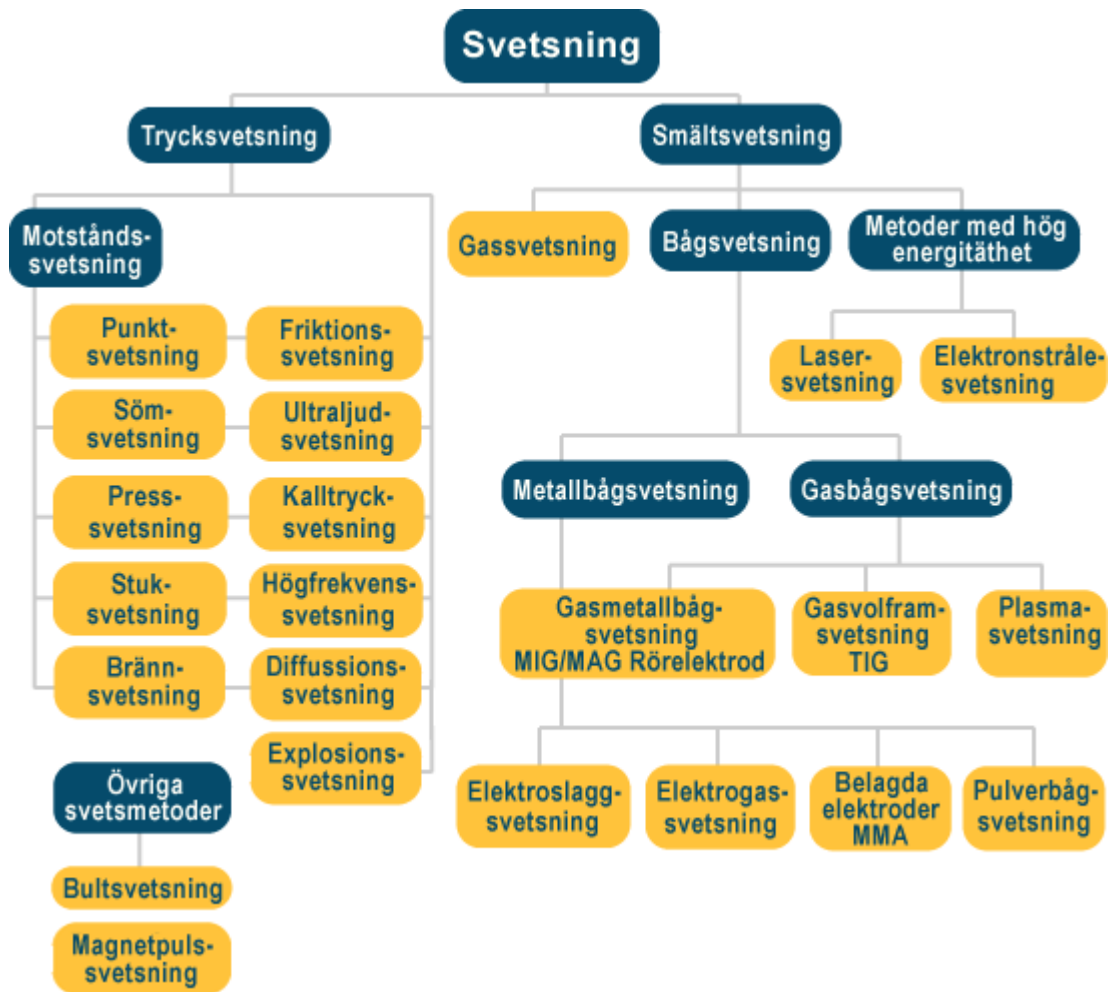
Svetsning

Trycksvetsning

Smältsvetsning

Motståndssvetsning

Punktsvetsning

Friktionssvetsning

Sömsvetsning

Ultraljudsvetsning

Presssvetsning

Kalltrycksvetsning

Stuksvetsning

Högfrekvenssvetsning

Brännsvetsning

Diffussionssvetsning

Explosionssvetsning

Övriga svetsmetoder

Bultsvetsning

Magnetpulssvetsning

Gassvetsning

Bågsvetsning

Metoder med hög energitäthet

Lasersvetsning

Elektronstrålesvetsning

Metallbågsvetsning

Gasbågsvetsning

Gasmetallbågsvetsning MIG/MAG Rörelektrod

Gasvolframsvetsning TIG

Plasmasvetsning

Elektroslaggsvetsning

Elektrogassvetsning

Belagda elektroder MMA

Pulverbågsvetsning